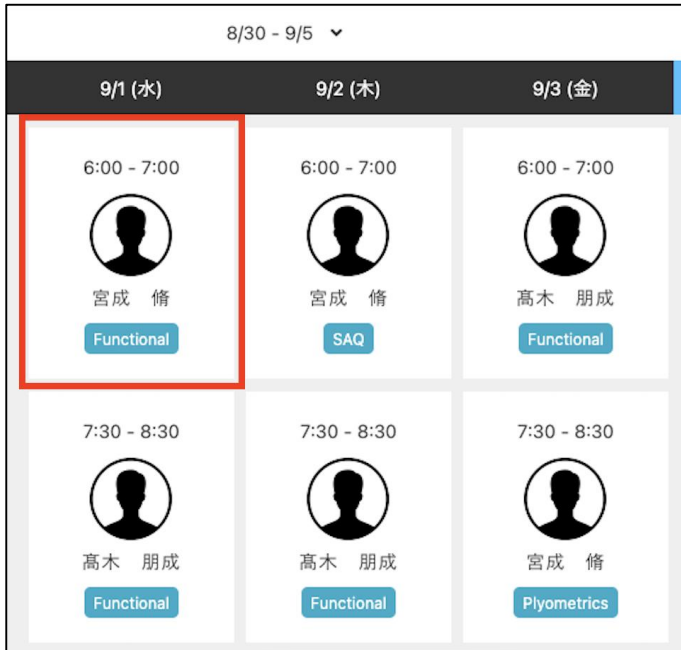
8/30 - 9/5

| 9/1 (水) | 9/2 (木) | 9/3 (金) |
|---|---|---|
| 6:00 - 7:00 宮成　脩 Functional | 6:00 - 7:00 宮成　脩 SAQ | 6:00 - 7:00 高木　朋成 Functional |
| 7:30 - 8:30 高木　朋成 Functional | 7:30 - 8:30 高木　朋成 Functional | 7:30 - 8:30 宮成　脩 Plyometrics |